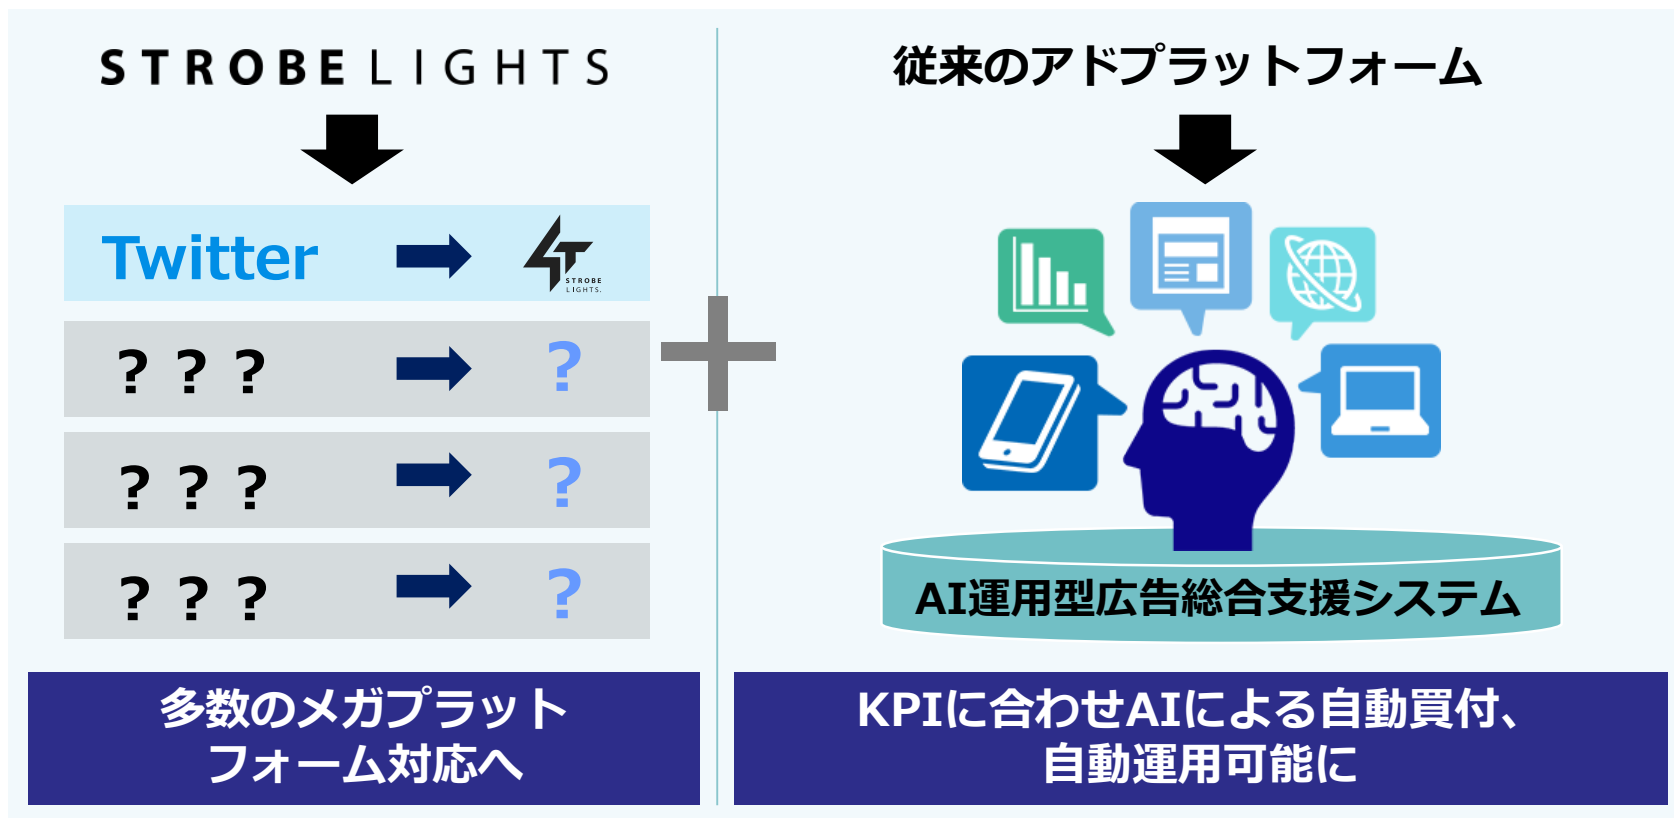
STROBELIGHTS

Twitter

STROBE LIGHTS.

? ? ?

?

? ? ?

?

? ? ?

?

多数のメガプラットフォーム対応へ

従来のアドプラットフォーム

AI運用型広告総合支援システム

KPIに合わせAIによる自動買付、自動運用可能に